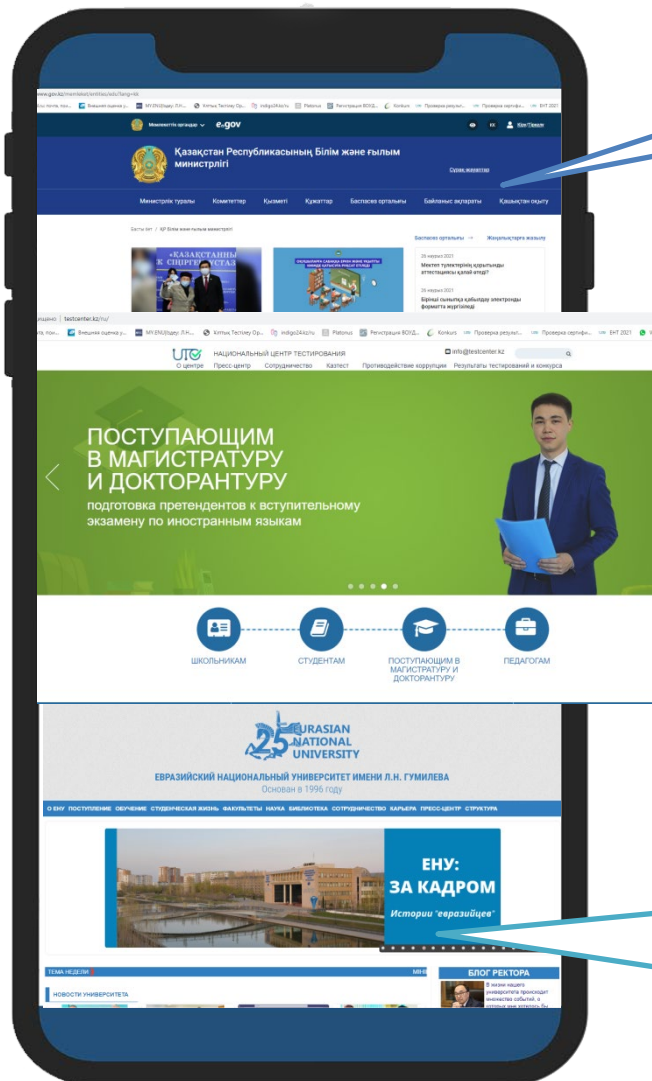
www.gov.kz/memleket/entities/edu?lang=kk

Министрліктің органдары e-gov

Қазақстан Республикасының Білім және ғылым министрлігі

Сұрақ жіберу

Министрлік туралы Комитеттер Қызметі Құжаттар Баспасөз орталығы Байланыс ақпараты Қашықтан оқыту

Баспасөз орталығы Жаңалықтарға жазылу

26 наурыз 2021
Мектеп түлектерінің қорытынды аттестациясы қалай өтеді?

26 наурыз 2021
Бірінші сыныпқа қабылдау электронды форматта жүргізіледі

testcenter.kz/ru/

НАЦИОНАЛЬНЫЙ ЦЕНТР ТЕСТИРОВАНИЯ
О центре Пресс-центр Сотрудничество Казтест Противодействие коррупции Результаты тестирований и конкурса

info@testcenter.kz

ПОСТУПАЮЩИМ В МАГИСТРАТУРУ И ДОКТОРАНТУРУ
подготовка претендентов к вступительному экзамену по иностранным языкам

ШКОЛЬНИКАМ
СТУДЕНТАМ
ПОСТУПАЮЩИМ В МАГИСТРАТУРУ И ДОКТОРАНТУРУ
ПЕДАГОГАМ

25 EURASIAN NATIONAL UNIVERSITY
ЕВРАЗИЙСКИЙ НАЦИОНАЛЬНЫЙ УНИВЕРСИТЕТ ИМЕНИ Л.Н. ГУМИЛЕВА
Основан в 1996 году

О ЕНУ ПОСТУПЛЕНИЕ ОБУЧЕНИЕ СТУДЕНЧЕСКАЯ ЖИЗНЬ ФАКУЛЬТЕТЫ НАУКА БИБЛИОТЕКА СОТРУДНИЧЕСТВО КАРЬЕРА ПРЕСС-ЦЕНТР СТРУКТУРА

ЕНУ: ЗА КАДРОМ
Истории "евразийцев"

ТЕМА НЕДЕЛИ
НОВОСТИ УНИВЕРСИТЕТА
БЛОГ РЕКТОРА